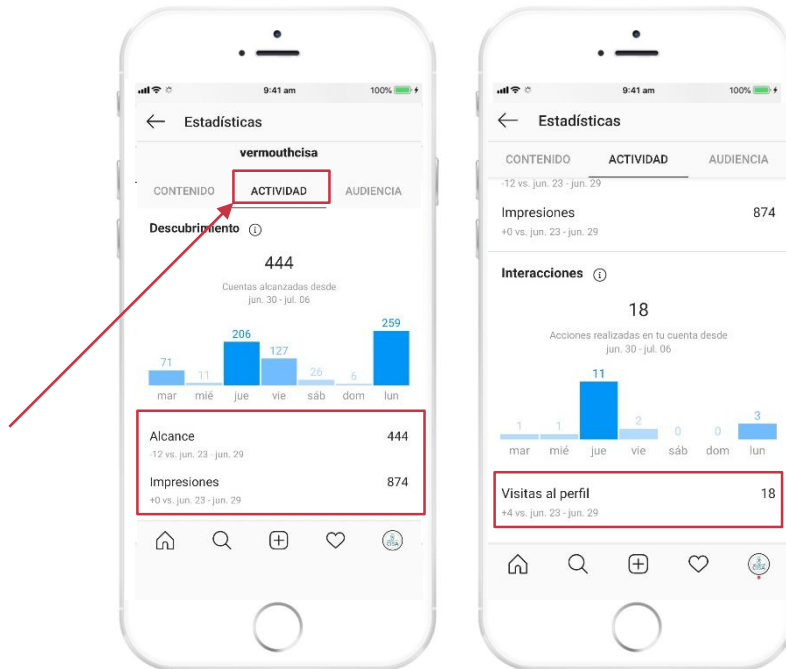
9:41 am
100%

Estadísticas

vermouthcisa

CONTENIDO ACTIVIDAD AUDIENCIA

Descubrimiento

444

Cuentas alcanzadas desde jun. 30 - jul. 06

71 11 206 127 26 6 259

mar mié jue vie sáb dom lun

Alcance 444
-12 vs. jun. 23 - jun. 29

Impresiones 874
+0 vs. jun. 23 - jun. 29

9:41 am
100%

Estadísticas

CONTENIDO ACTIVIDAD AUDIENCIA

-12 vs. jun. 23 - jun. 29

Impresiones 874
+0 vs. jun. 23 - jun. 29

Interacciones

18

Acciones realizadas en tu cuenta desde jun. 30 - jul. 06

1 1 11 2 0 0 3

mar mié jue vie sáb dom lun

Visitas al perfil 18
+4 vs. jun. 23 - jun. 29